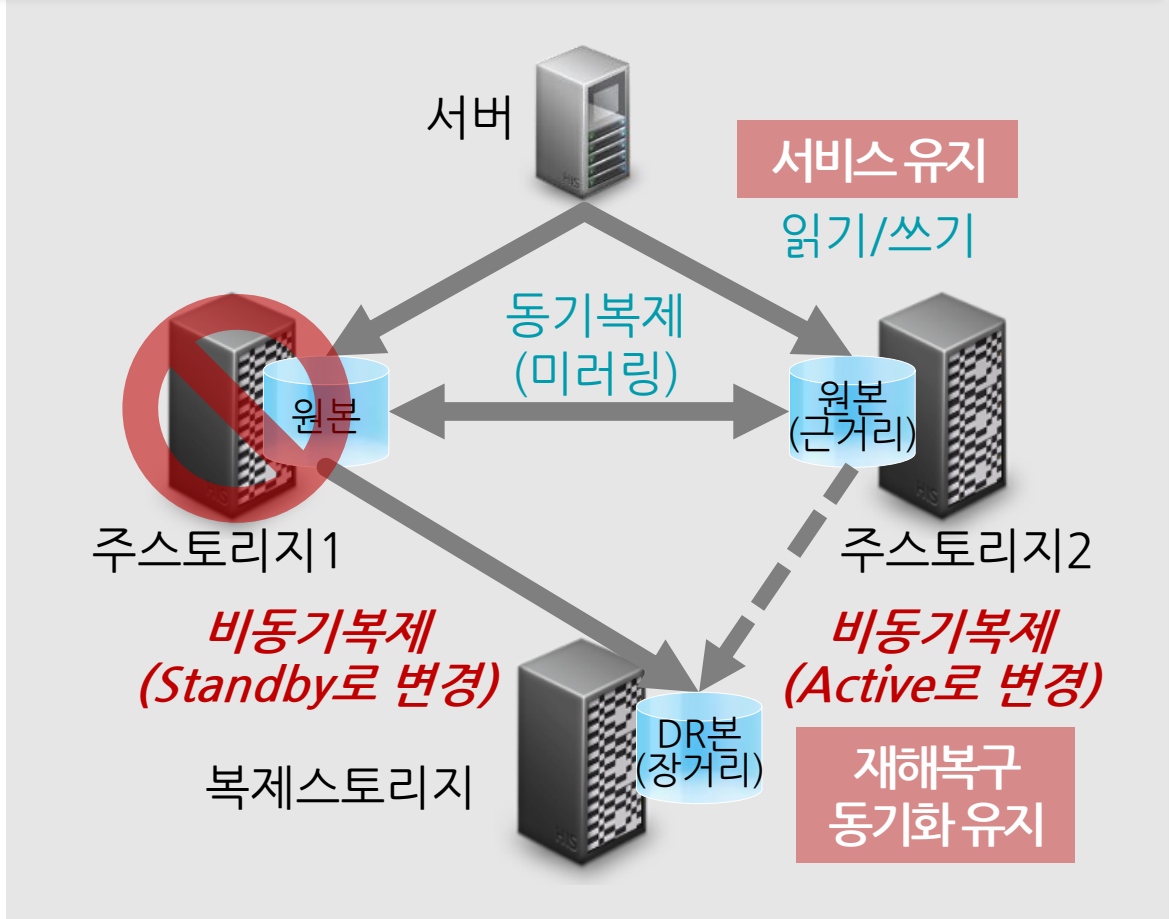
서버

서비스 유지

읽기/쓰기

동기복제
(미러링)

원본

원본
(근거리)

주스토리지1

주스토리지2

비동기복제
(Standby로 변경)

비동기복제
(Active로 변경)

DR본
(장거리)

복제스토리지

재해복구
동기화 유지